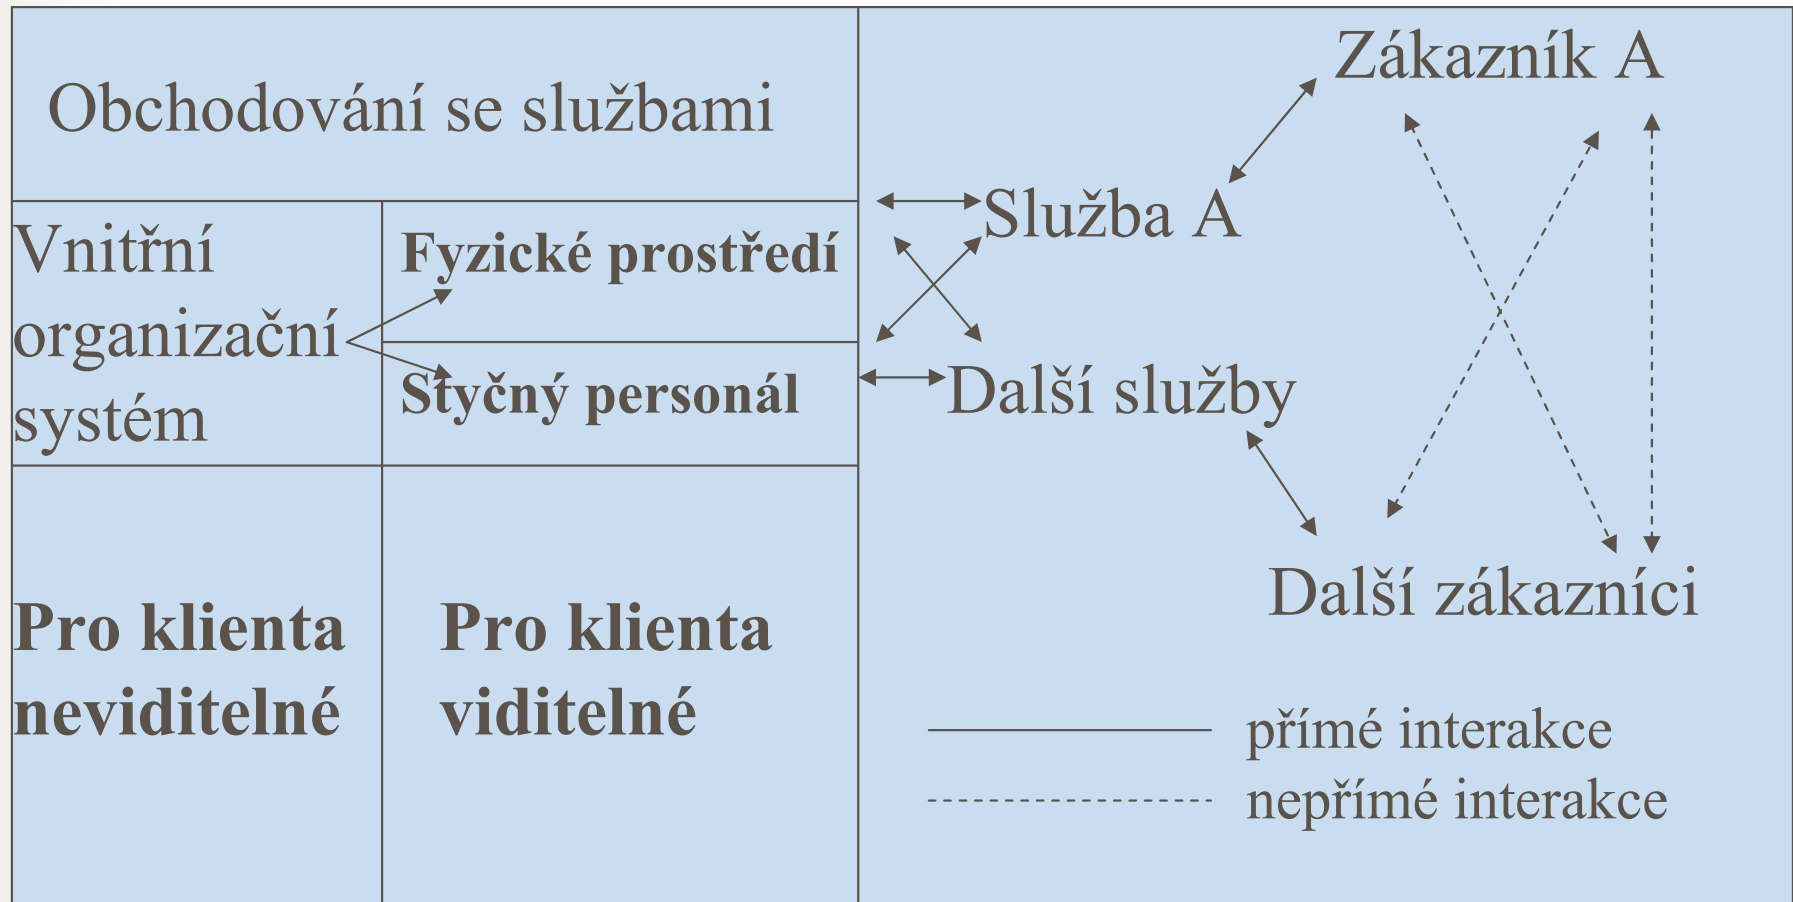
Obchodování se službami

Vnitřní organizační systém

Fyzické prostředí

Styčný personál

Pro klienta neviditelné

Pro klienta viditelné

Zákazník A

Služba A

Další služby

Další zákazníci

přímé interakce

nepřímé interakce